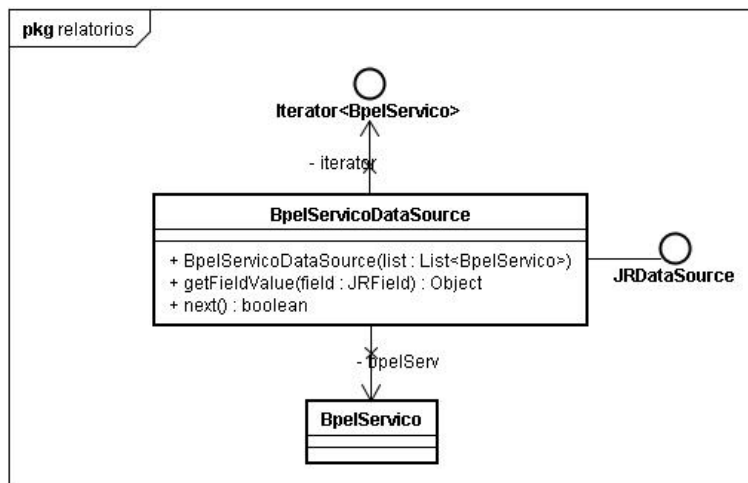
pkg relatorios

Iterator<BpelServico>

- iterator

BpelServicoDataSource

+ BpelServicoDataSource(list : List<BpelServico>)
+ getFieldValue(field : JRField) : Object
+ next() : boolean

JRDataSource

- bpelServ

BpelServico